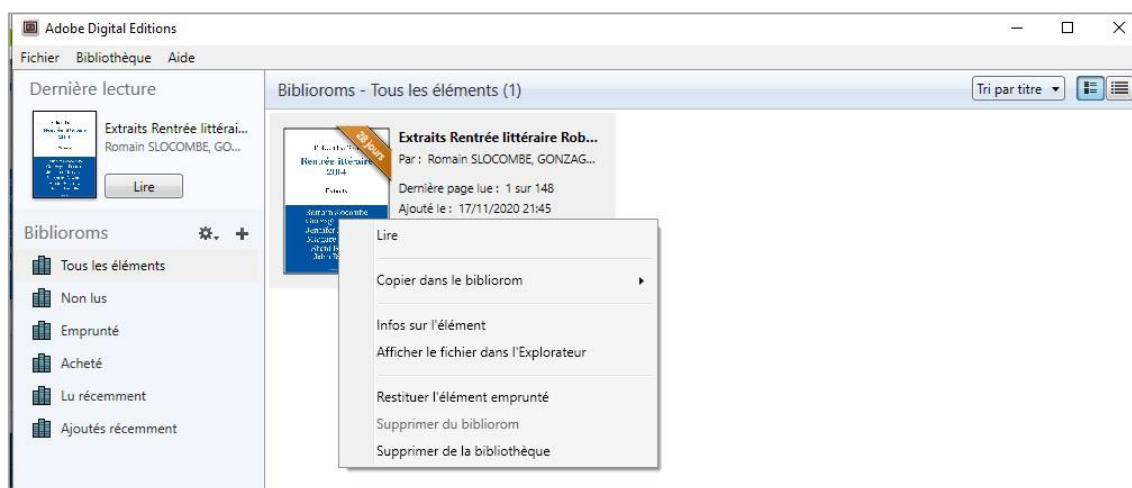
Adobe Digital Editions

Fichier Bibliothèque Aide

Dernière lecture

Extraits Rentrée littérai...
Romain SLOCOMBE, GO...

Lire

Biblioroms

Tous les éléments
Non lus
Emprunté
Acheté
Lu récemment
Ajoutés récemment

Biblioroms - Tous les éléments (1)

Tri par titre

28 jours

Rentrée littéraire
2014

Extraits Rentrée littéraire Rob...
Par : Romain SLOCOMBE, GONZAG...
Dernière page lue : 1 sur 148
Ajouté le : 17/11/2020 21:45

Lire
Copier dans le bibliorom
Infos sur l'élément
Afficher le fichier dans l'Explorateur
Restituer l'élément emprunté
Supprimer du bibliorom
Supprimer de la bibliothèque